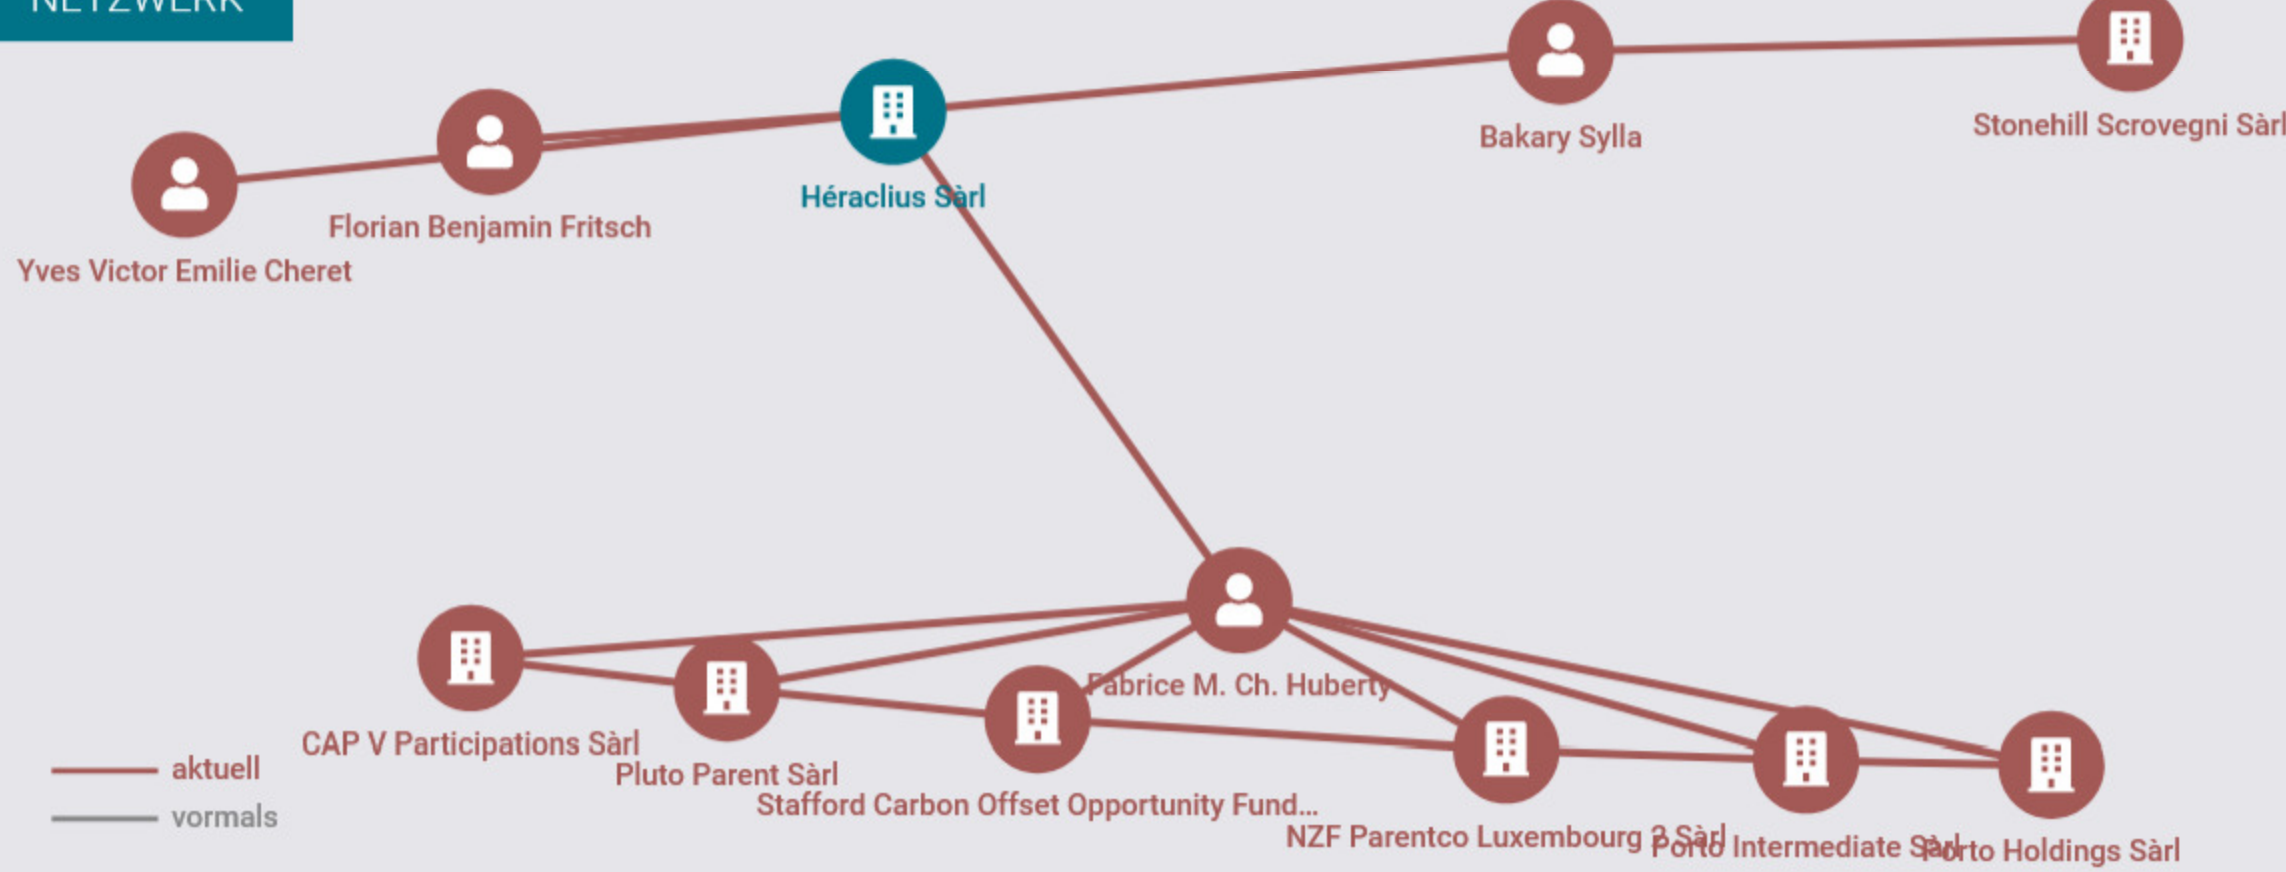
NETZWERK

Bakary Sylla

Stonehill Scrovegni Sàrl

Héraclius Sàrl

Florian Benjamin Fritsch

Yves Victor Emilie Cheret

Fabrice M. Ch. Huberty

CAP V Participations Sàrl

Pluto Parent Sàrl

Stafford Carbon Offset Opportunity Fund...

NZF Parentco Luxembourg 2 Sàrl

Porto Intermediate Sàrl

Porto Holdings Sàrl

aktuell

vormals